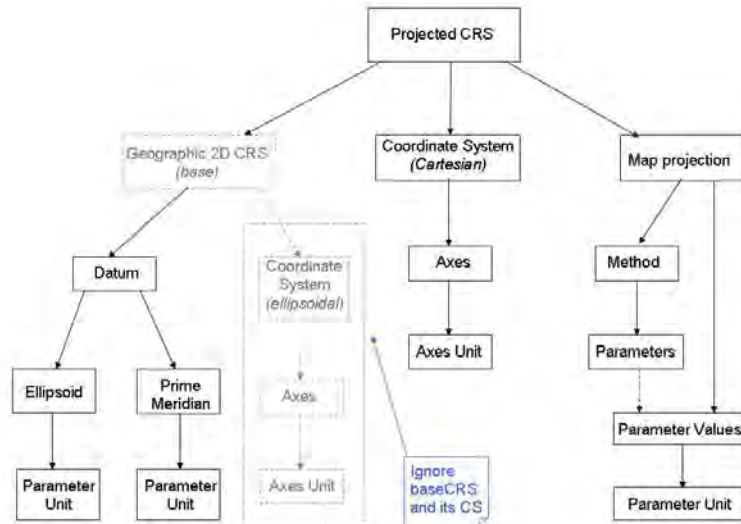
Projected CRS

Geographic 2D CRS
(base)

Coordinate System
(Cartesian)

Map projection

Datum

Coordinate
System
(ellipsoidal)

Axes

Method

Axes Unit

Parameters

Ellipsoid

Prime
Meridian

Axes

Parameter Values

Parameter
Unit

Parameter
Unit

Axes Unit

Ignore
baseCRS
and its CS

Parameter Unit